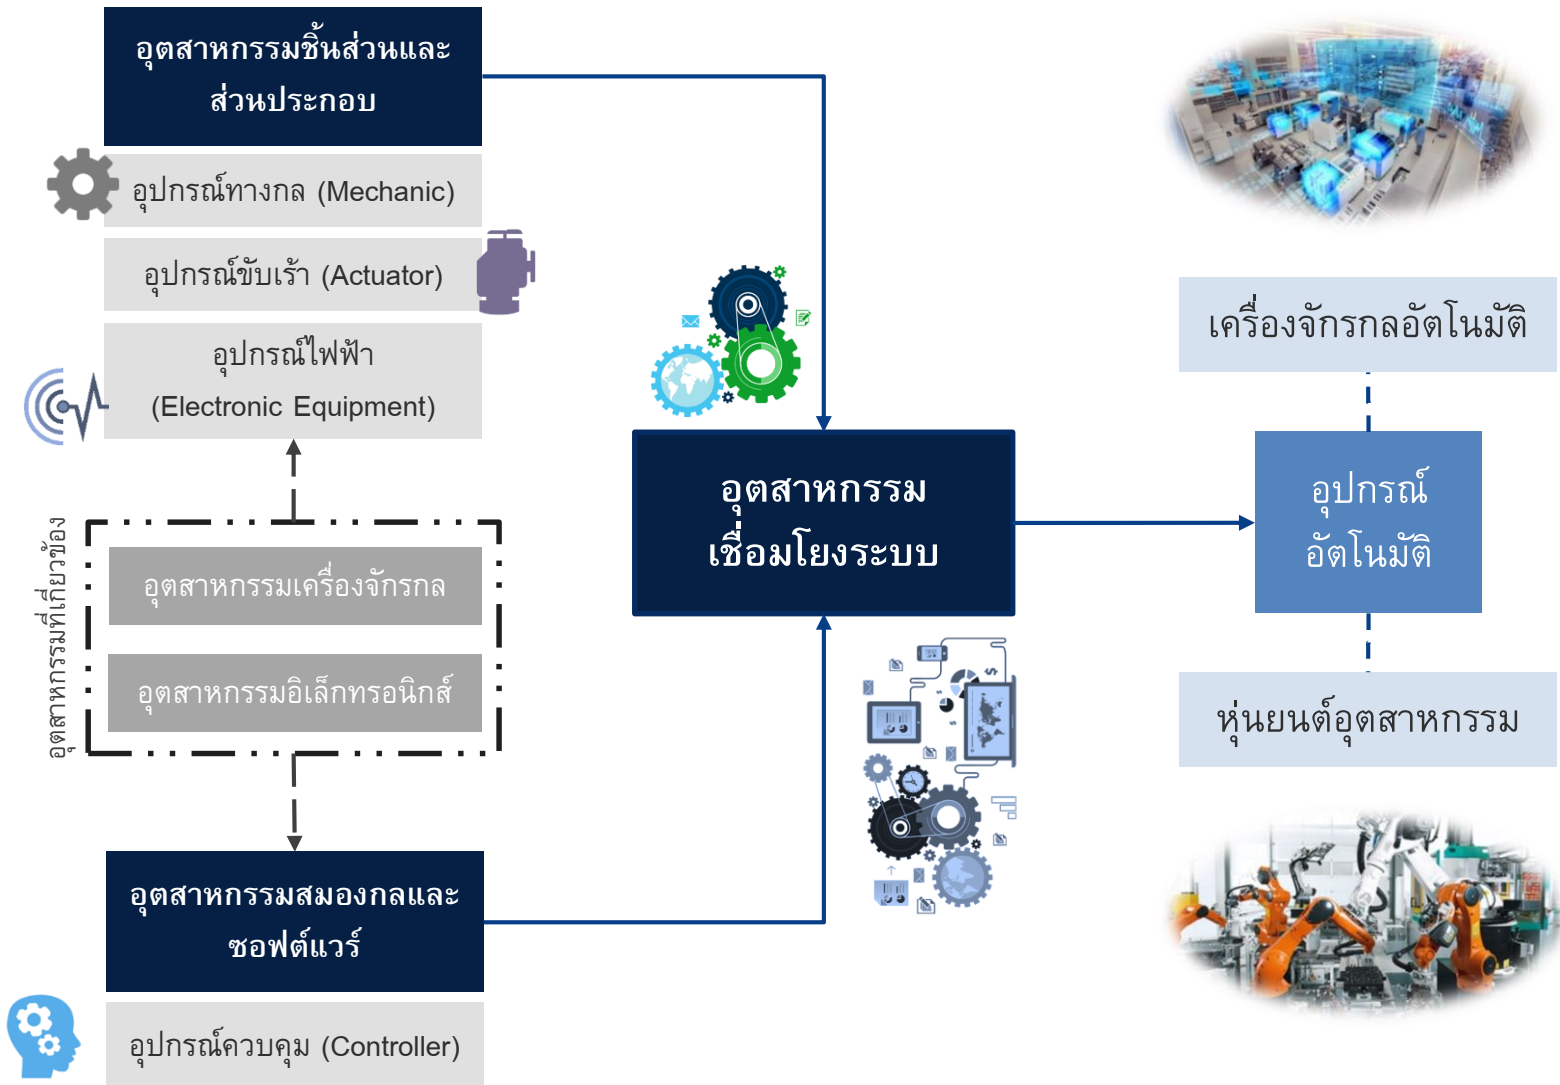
อุตสาหกรรมชิ้นส่วนและส่วนประกอบ

อุปกรณ์ทางกล (Mechanic)

อุปกรณ์ขับเร้า (Actuator)

อุปกรณ์ไฟฟ้า (Electronic Equipment)

อุตสาหกรรมที่เกี่ยวข้อง

อุตสาหกรรมเครื่องจักรกล

อุตสาหกรรมอิเล็กทรอนิกส์

อุตสาหกรรมสมองกลและซอฟต์แวร์

อุปกรณ์ควบคุม (Controller)

อุตสาหกรรมเชื่อมโยงระบบ

เครื่องจักรกลอัตโนมัติ

อุปกรณ์อัตโนมัติ

หุ่นยนต์อุตสาหกรรม